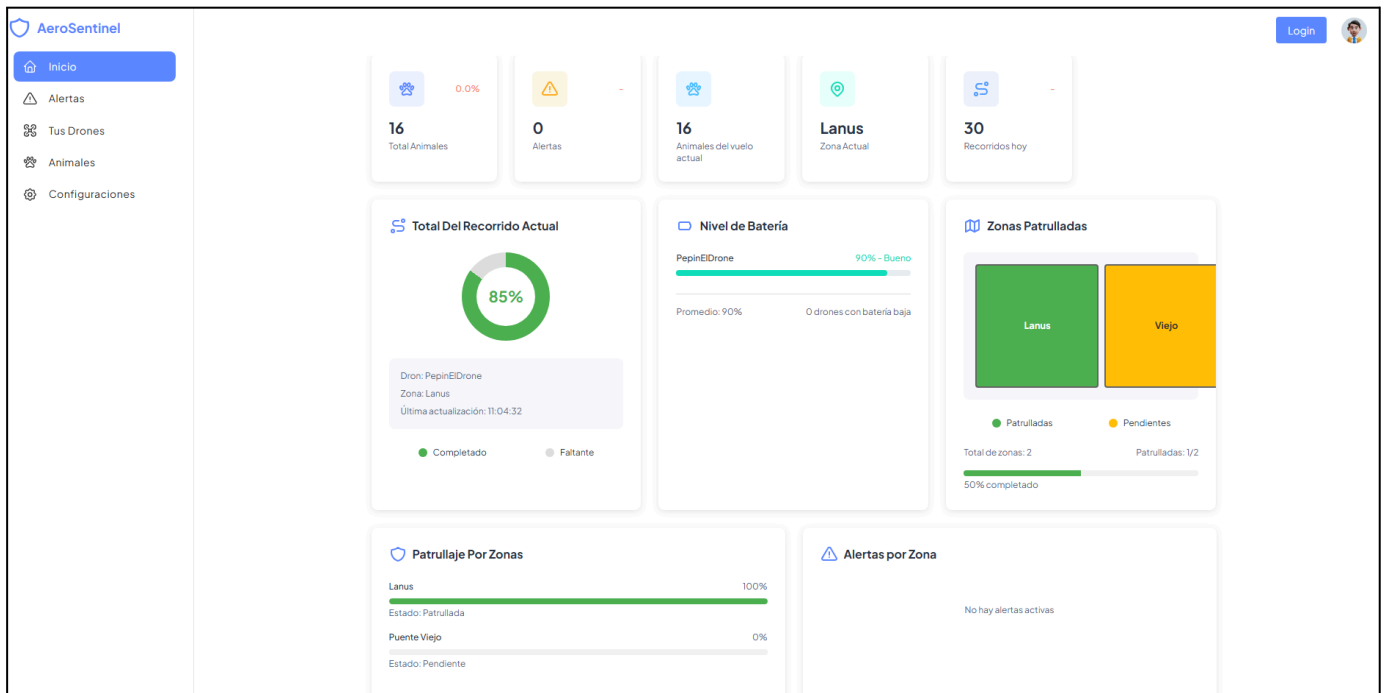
AeroSentinel

Inicio
Alertas
Tus Drones
Animales
Configuraciones

Login

0.0%
16
Total Animales

-
0
Alertas

16
Animales del vuelo actual

Lanus
Zona Actual

-
30
Recorridos hoy

Total Del Recorrido Actual

85%

Dron: PepinElDrone
Zona: Lanus
Última actualización: 11:04:32

Completado
Faltante

Nivel de Batería

PepinElDrone
90% - Bueno

Promedio: 90%
0 drones con batería baja

Zonas Patrulladas

Lanus
Viejo

Patrulladas
Pendientes

Total de zonas: 2
Patrulladas: 1/2
50% completado

Patrullaje Por Zonas

Lanus
100%
Estado: Patrullada

Puente Viejo
0%
Estado: Pendiente

Alertas por Zona

No hay alertas activas